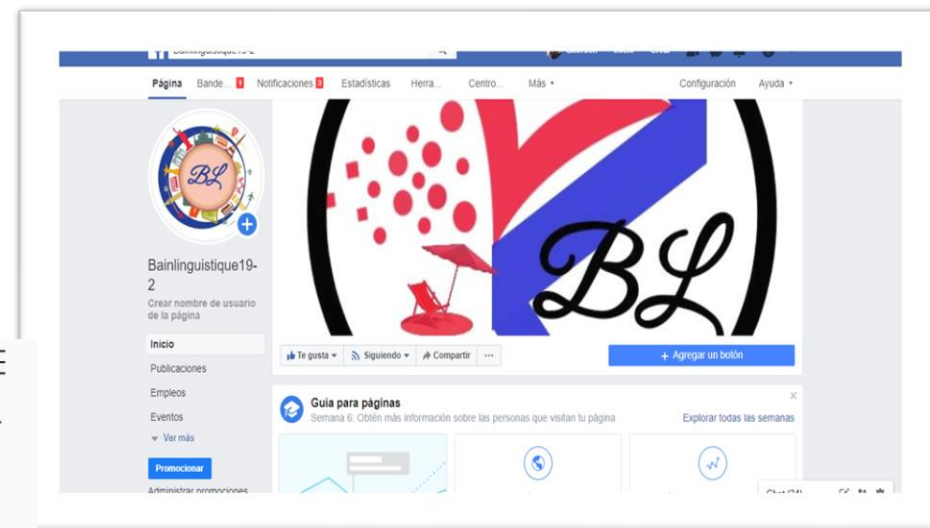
Bainlinguistique19-2

Página Bande... 1 Notificaciones 8 Estadísticas Herra... Centro... Más ▾ Configuración Ayuda ▾

BL

BL

Bainlinguistique19-2
Crear nombre de usuario de la página

Inicio
Publicaciones
Empleos
Eventos
▾ Ver más

Promocionar
Administrar promociones

Te gusta ▾ Siguiendo ▾ Compartir ···

+ Agregar un botón

Guía para páginas
Semana 6: Obtén más información sobre las personas que visitan tu página
Explorar todas las semanas

Chat (34)

E
.